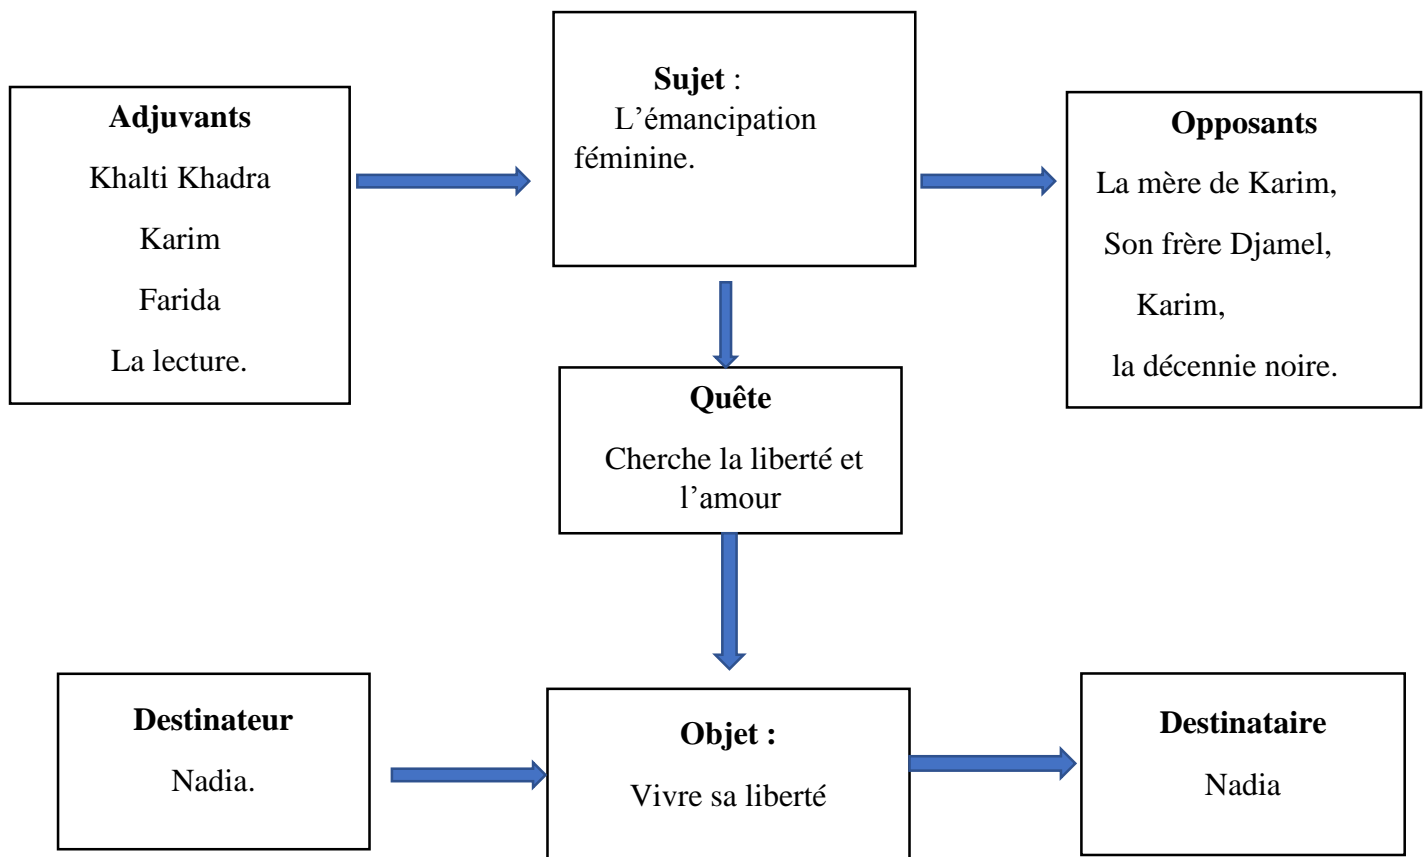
Adjuvants

Khalti Khadra

Karim

Farida

La lecture.

Sujet :
L’émancipation féminine.

Opposants

La mère de Karim,

Son frère Djamel,

Karim,

la décennie noire.

Quête

Cherche la liberté et l’amour

Destinateur

Nadia.

Objet :

Vivre sa liberté

Destinataire

Nadia